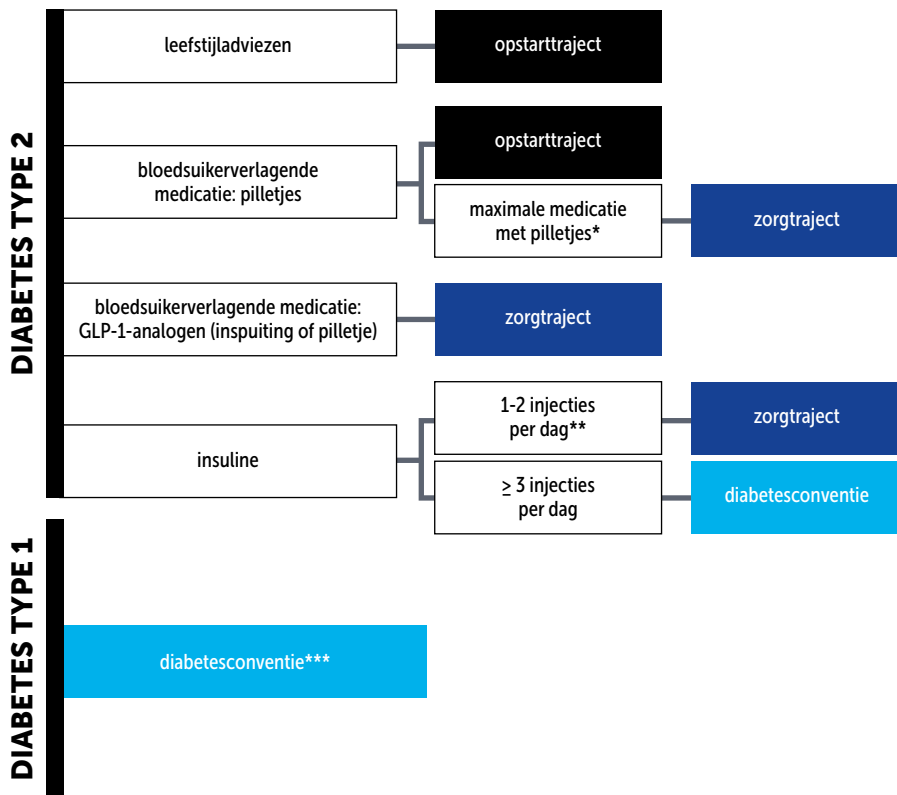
DIABETES TYPE 2

leefstijladviezen

opstarttraject

bloedsuikerverlagende medicatie: pilletjes

opstarttraject

maximale medicatie met pilletjes*

zorgtraject

bloedsuikerverlagende medicatie: GLP-1-analogen (inspuiting of pilletje)

zorgtraject

insuline

1-2 injecties per dag**

zorgtraject

$\geq$ 3 injecties per dag

diabetesconventie

DIABETES TYPE 1

diabetesconventie***